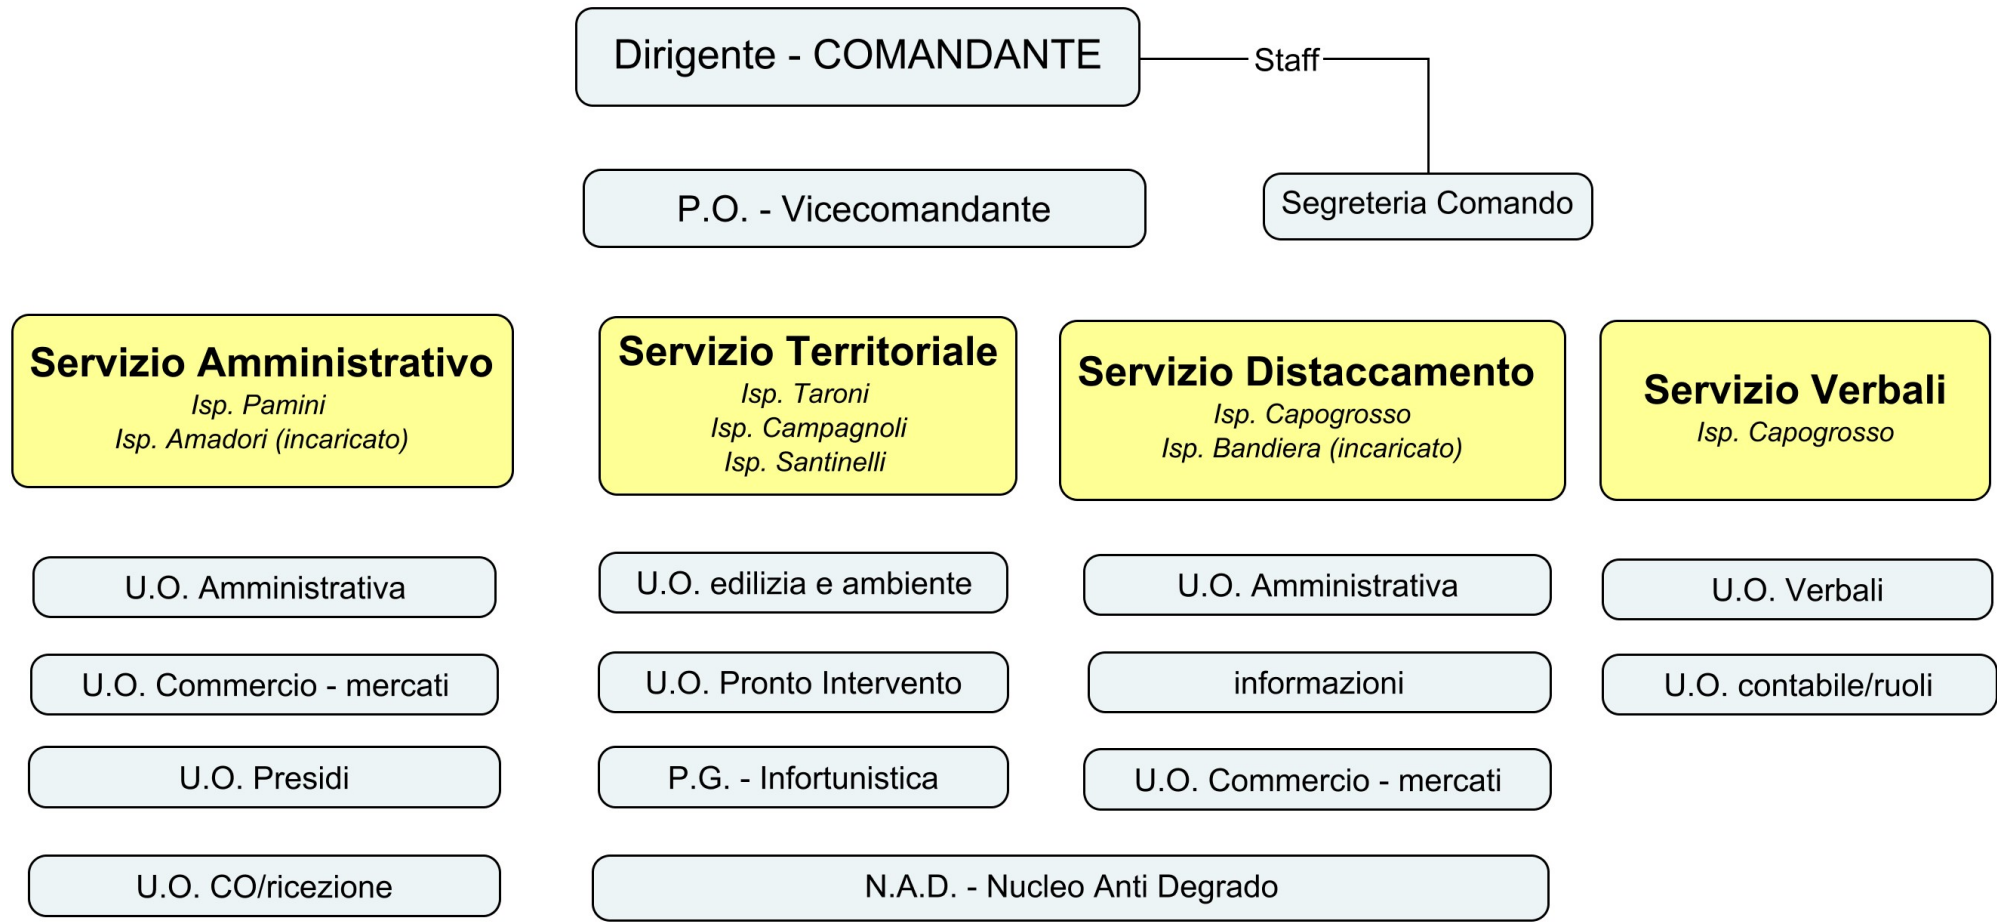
Dirigente - COMANDANTE

Staff

P.O. - Vicecomandante

Segreteria Comando

Servizio Amministrativo
Isp. Pamini
Isp. Amadori (incaricato)

Servizio Territoriale
Isp. Taroni
Isp. Campagnoli
Isp. Santinelli

Servizio Distaccamento
Isp. Capogrosso
Isp. Bandiera (incaricato)

Servizio Verbali
Isp. Capogrosso

U.O. Amministrativa

U.O. Commercio - mercati

U.O. Presidi

U.O. CO/ricezione

U.O. edilizia e ambiente

U.O. Pronto Intervento

P.G. - Infortunistica

U.O. Amministrativa

informazioni

U.O. Commercio - mercati

U.O. Verbali

U.O. contabile/ruoli

N.A.D. - Nucleo Anti Degrado